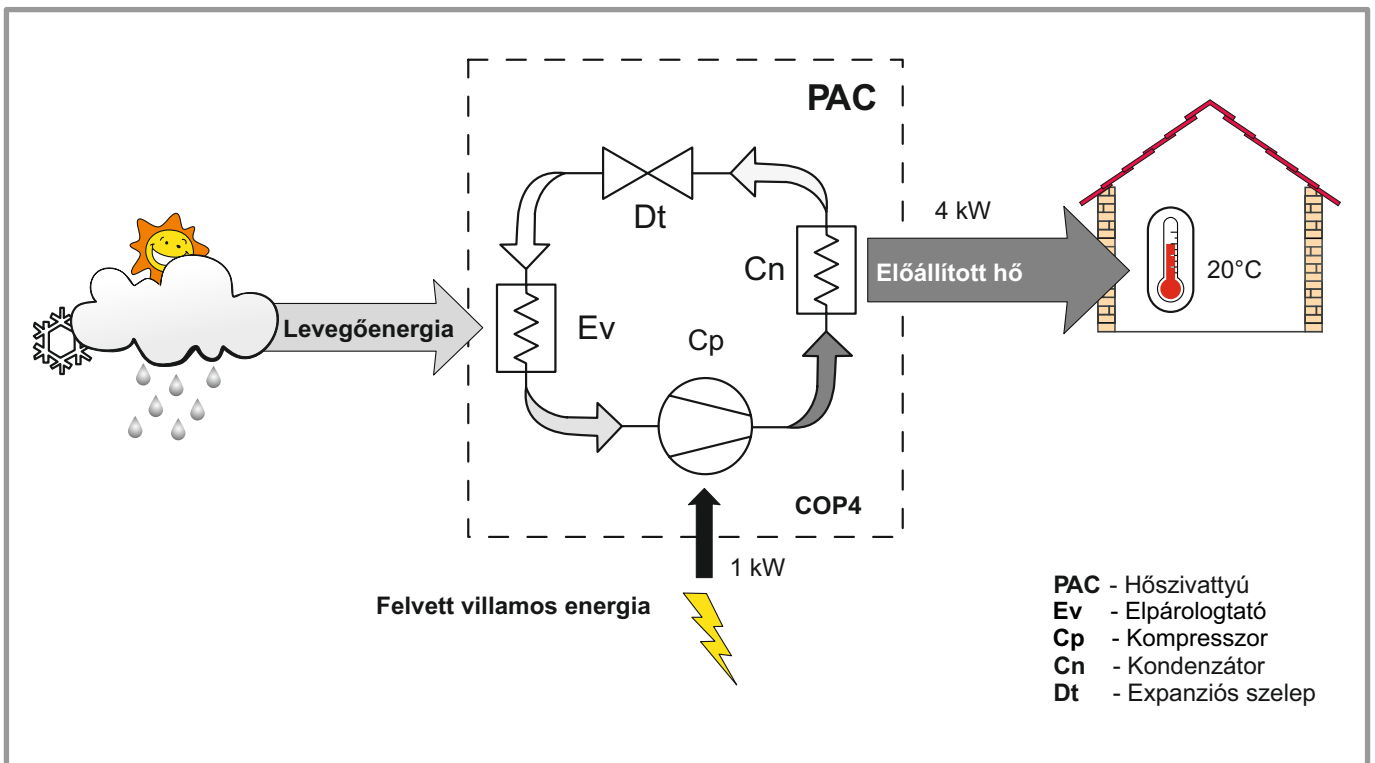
PAC

Dt

4 kW

Cn

Előállított hő

20°C

Levegőenergia

Ev

Cp

COP4

1 kW

Felvett villamos energia

**PAC** - Hőszivattyú
**Ev** - Elpárologtató
**Cp** - Kompresszor
**Cn** - Kondenzátor
**Dt** - Expanziós szelep